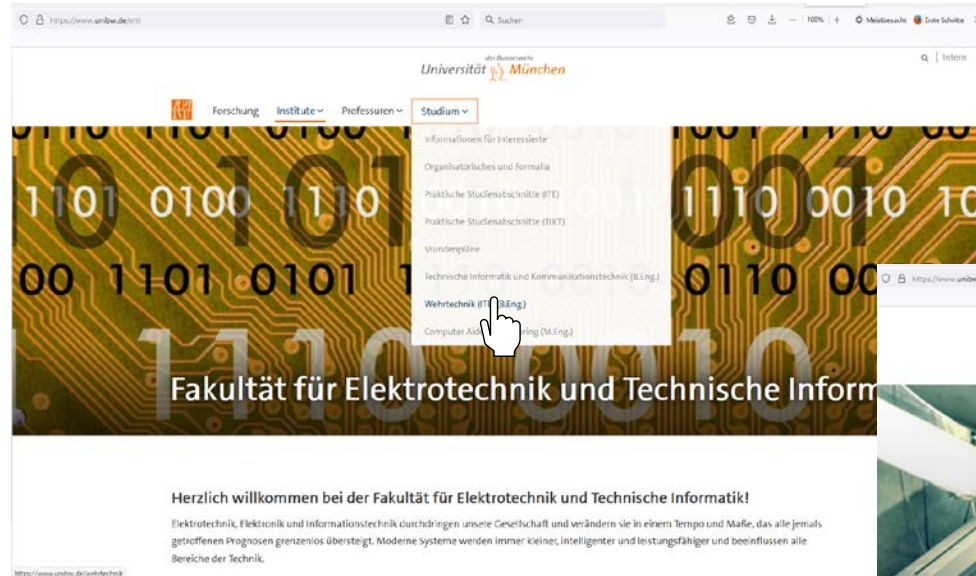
https://www.unibw.de/etti

Suchen

100%

Meistbesucht Erste Schritte

der Bundeswehr
Universität München

Intern

Forschung Institute Professuren Studium

Informationen für Interessierte

Organisatorisches und Formalia

Praktische Studienabschnitte (ETE)

Praktische Studienabschnitte (TIKT)

Stundenpläne

Technische Informatik und Kommunikationstechnik (B.Eng.)

Wehrtechnik (ET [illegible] B.Eng.)

Computer Ai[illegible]ing (M.Eng.)

1101 0100 1110 1110 0010 10
00 1101 0101 1 0110 00

https://www.unibw

Fakultät für Elektrotechnik und Technische Inform

Herzlich willkommen bei der Fakultät für Elektrotechnik und Technische Informatik!

Elektrotechnik, Elektronik und Informationstechnik durchdringen unsere Gesellschaft und verändern sie in einem Tempo und Maße, das alle jemals getroffenen Prognosen grenzenlos übersteigt. Moderne Systeme werden immer kleiner, intelligenter und leistungsfähiger und beeinflussen alle Bereiche der Technik.

https://www.unibw.de/wehrtechnik